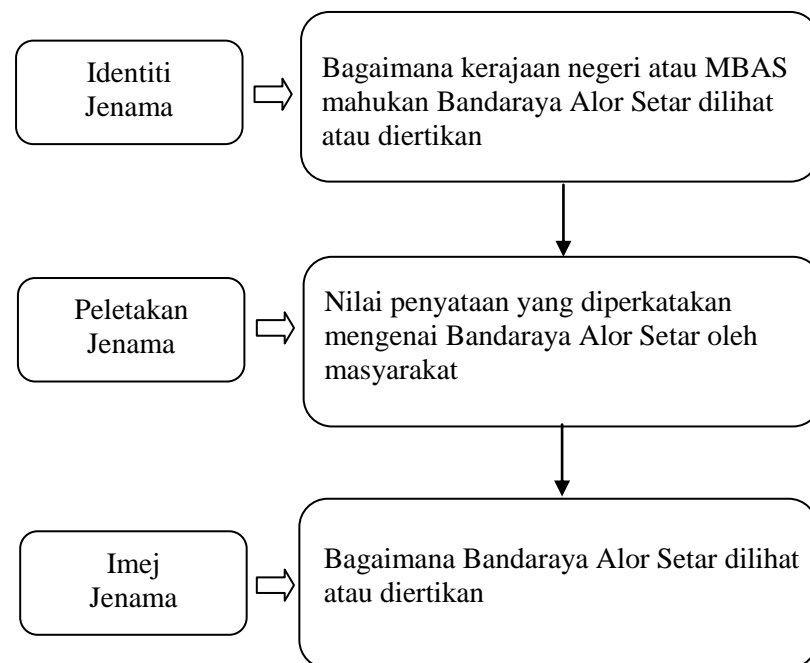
Identiti Jenama

Bagaimana kerajaan negeri atau MBAS mahukan Bandaraya Alor Setar dilihat atau diertikan

Peletakan Jenama

Nilai penyataan yang diperkatakan mengenai Bandaraya Alor Setar oleh masyarakat

Imej Jenama

Bagaimana Bandaraya Alor Setar dilihat atau diertikan